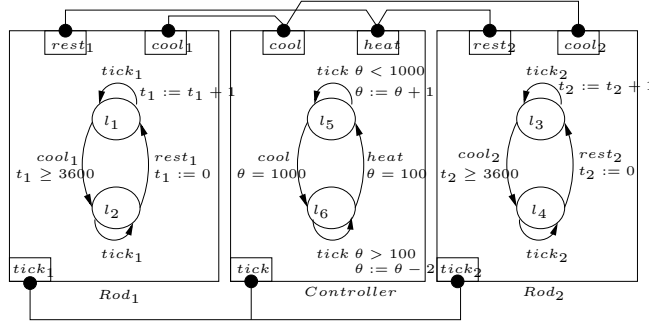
$rest_1$ $cool_1$ $cool$ $heat$ $rest_2$ $cool_2$

$tick_1$
$t_1 := t_1 + 1$
$l_1$
$cool_1$
$t_1 \geq 3600$
$rest_1$
$t_1 := 0$
$l_2$
$tick_1$
$tick_1$
$Rod_1$

$tick$ $\theta < 1000$
$\theta := \theta + 1$
$l_5$
$cool$
$\theta = 1000$
$heat$
$\theta = 100$
$l_6$
$tick$ $\theta > 100$
$\theta := \theta - 2$
$tick$
$Controller$

$tick_2$
$t_2 := t_2 +$ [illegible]
$l_3$
$cool_2$
$t_2 \geq 3600$
$rest_2$
$t_2 := 0$
$l_4$
$tick_2$
$tick_2$
$Rod_2$